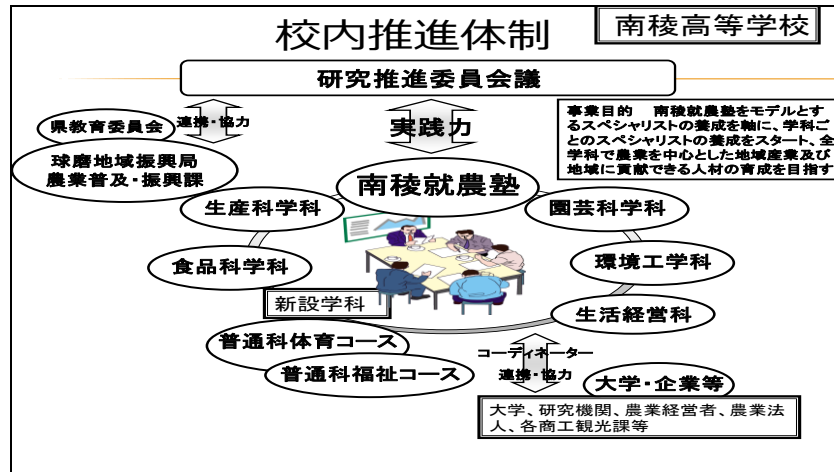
校内推進体制

南稜高等学校

研究推進委員会議

県教育委員会

連携・協力

実践力

事業目的　南稜就農塾をモデルとするスペシャリストの養成を軸に、学科ごとのスペシャリストの養成をスタート、全学科で農業を中心とした地域産業及び地域に貢献できる人材の育成を目指す

球磨地域振興局
農業普及・振興課

南稜就農塾

生産科学科

園芸科学科

食品科学科

環境工学科

新設学科

生活経営科

普通科体育コース

普通科福祉コース

コーディネーター

連携・協力

大学・企業等

大学、研究機関、農業経営者、農業法人、各商工観光課等